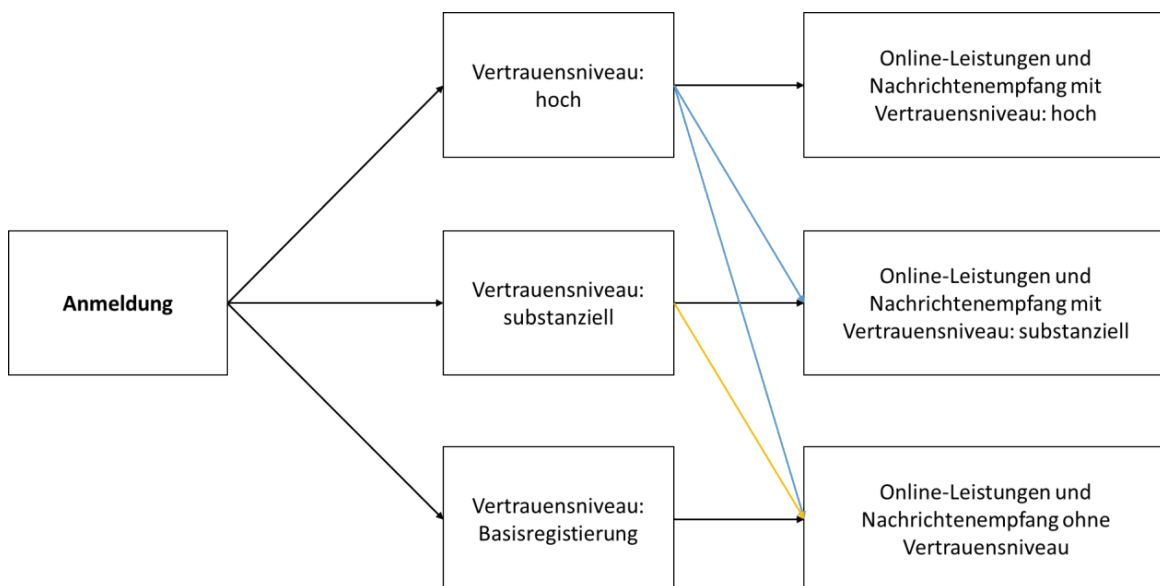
Anmeldung

Vertrauensniveau: hoch

Vertrauensniveau: substanziell

Vertrauensniveau: Basisregistierung

Online-Leistungen und Nachrichtenempfang mit Vertrauensniveau: hoch

Online-Leistungen und Nachrichtenempfang mit Vertrauensniveau: substanziell

Online-Leistungen und Nachrichtenempfang ohne Vertrauensniveau